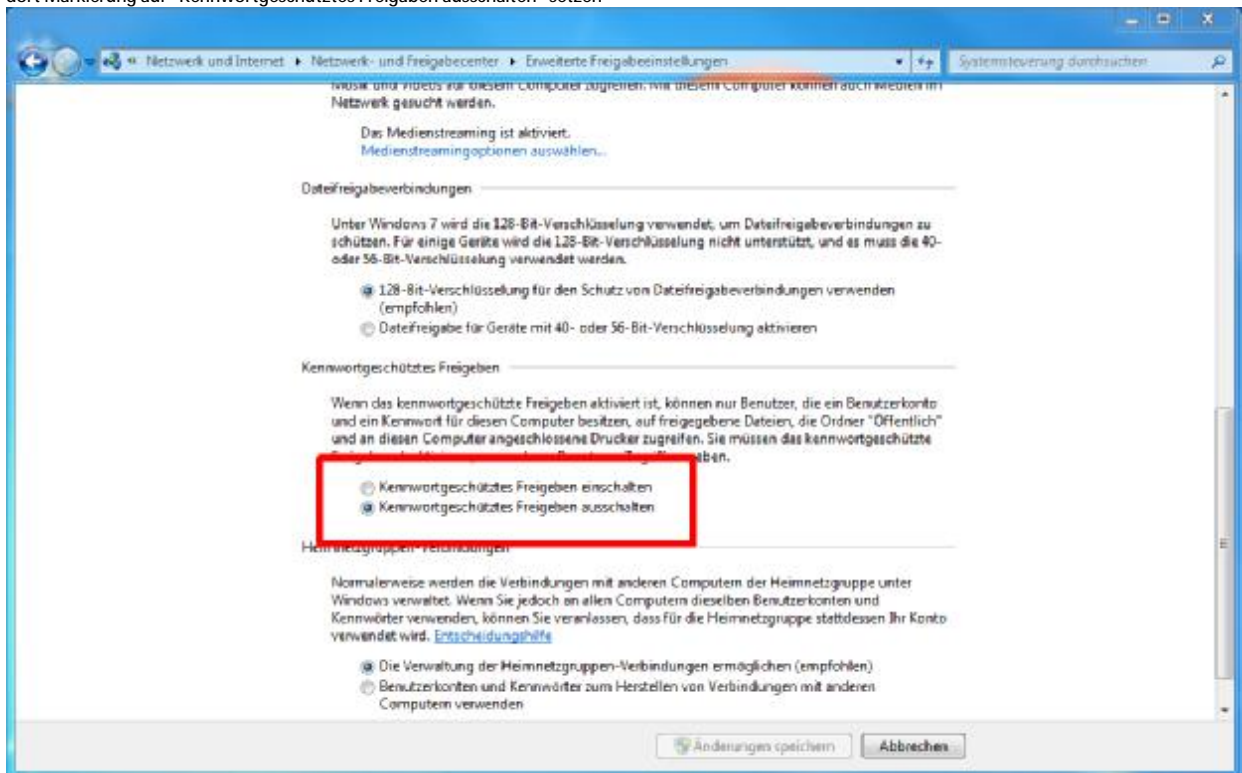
dort Markierung auf "Kennwortgeschütztes Freigeben ausschalten" setzen

« Netzwerk und Internet ▸ Netzwerk- und Freigabecenter ▸ Erweiterte Freigabeeinstellungen

Systemsteuerung durchsuchen

Musik und Videos auf diesem Computer zugreifen. Mit diesem Computer können auch Medien im Netzwerk gesucht werden.

Das Medienstreaming ist aktiviert.
Medienstreamingoptionen auswählen...

Dateifreigabeverbindungen

Unter Windows 7 wird die 128-Bit-Verschlüsselung verwendet, um Dateifreigabeverbindungen zu schützen. Für einige Geräte wird die 128-Bit-Verschlüsselung nicht unterstützt, und es muss die 40- oder 56-Bit-Verschlüsselung verwendet werden.

128-Bit-Verschlüsselung für den Schutz von Dateifreigabeverbindungen verwenden (empfohlen)
Dateifreigabe für Geräte mit 40- oder 56-Bit-Verschlüsselung aktivieren

Kennwortgeschütztes Freigeben

Wenn das kennwortgeschützte Freigeben aktiviert ist, können nur Benutzer, die ein Benutzerkonto und ein Kennwort für diesen Computer besitzen, auf freigegebene Dateien, die Ordner "Öffentlich" und an diesen Computer angeschlossene Drucker zugreifen. Sie müssen das kennwortgeschützte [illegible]aben.

Kennwortgeschütztes Freigeben einschalten
Kennwortgeschütztes Freigeben ausschalten

He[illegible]

Normalerweise werden die Verbindungen mit anderen Computern der Heimnetzgruppe unter Windows verwaltet. Wenn Sie jedoch an allen Computern dieselben Benutzerkonten und Kennwörter verwenden, können Sie veranlassen, dass für die Heimnetzgruppe stattdessen Ihr Konto verwendet wird. Entscheidungshilfe

Die Verwaltung der Heimnetzgruppen-Verbindungen ermöglichen (empfohlen)
Benutzerkonten und Kennwörter zum Herstellen von Verbindungen mit anderen Computern verwenden

Änderungen speichern
Abbrechen